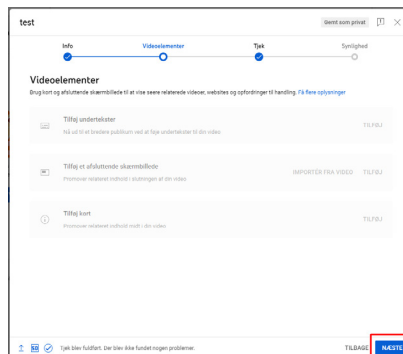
test

Gemt som privat

Info

Videoelementer

Tjek

Synlighed

Videoelementer

Brug kort og afsluttende skærmbillede til at vise seere relaterede videoer, websites og opfordringer til handling. Få flere oplysninger

Tilføj undertekster

Nå ud til et bredere publikum ved at føje undertekster til din video

TILFØJ

Tilføj et afsluttende skærmbillede

Promover relateret indhold i slutningen af din video

IMPORTER FRA VIDEO

TILFØJ

Tilføj kort

Promover relateret indhold midt i din video

TILFØJ

Tjek blev fuldført. Der blev ikke fundet nogen problemer.

TILBAGE

NÆSTE